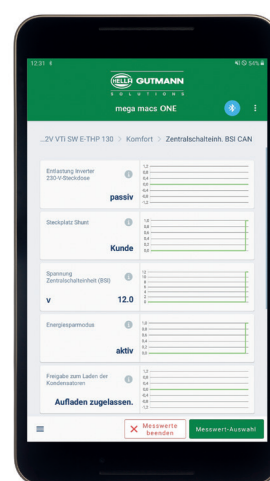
12:31 54%

HELLA GUTMANN SOLUTIONS

mega macs ONE

...2V VTI SW E-THP 130 > Komfort > Zentralschalteinh. BSI CAN

Entlastung Inverter 230-V-Steckdose

passiv

Steckplatz Shunt

Kunde

Spannung Zentralschalteinheit (BSI)

v 12.0

Energiesparmodus

aktiv

Freigabe zum Laden der Kondensatoren

Aufladen zugelassen.

Messwerte beenden

Messwert-Auswahl